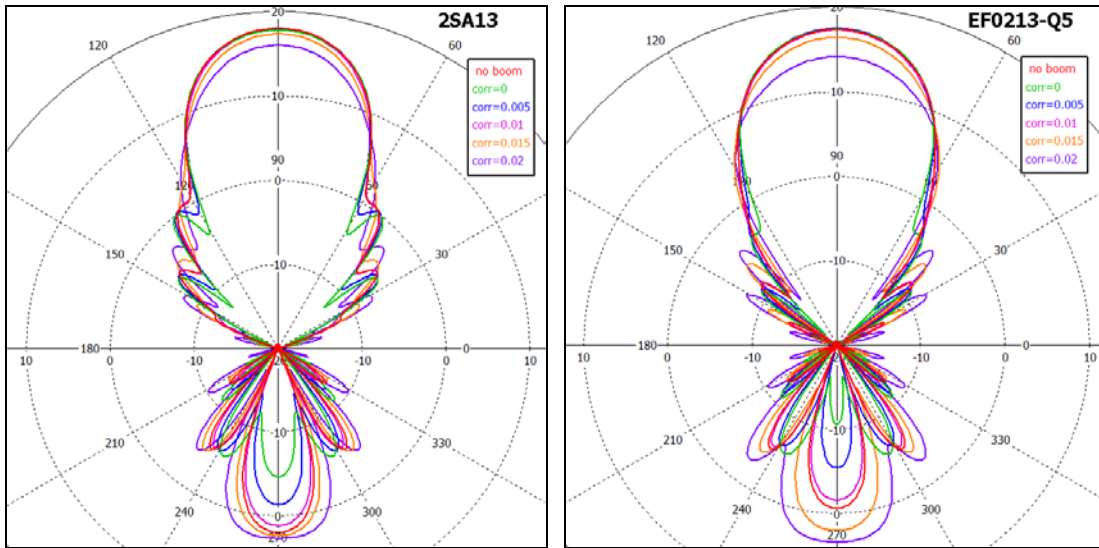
2SA13

20
120
60
10
90
0
120
60
150
-10
180
10
0
-10
-10
0
10
210
-10
330
240
0
300
270

no boom
corr=0
corr=0.005
corr=0.01
corr=0.015
corr=0.02

EF0213-Q5

20
120
60
10
90
0
150
-10
180
10
0
-10
-10
0
10
210
330
240
0
300
270

no boom
corr=0
corr=0.005
corr=0.01
corr=0.015
corr=0.02